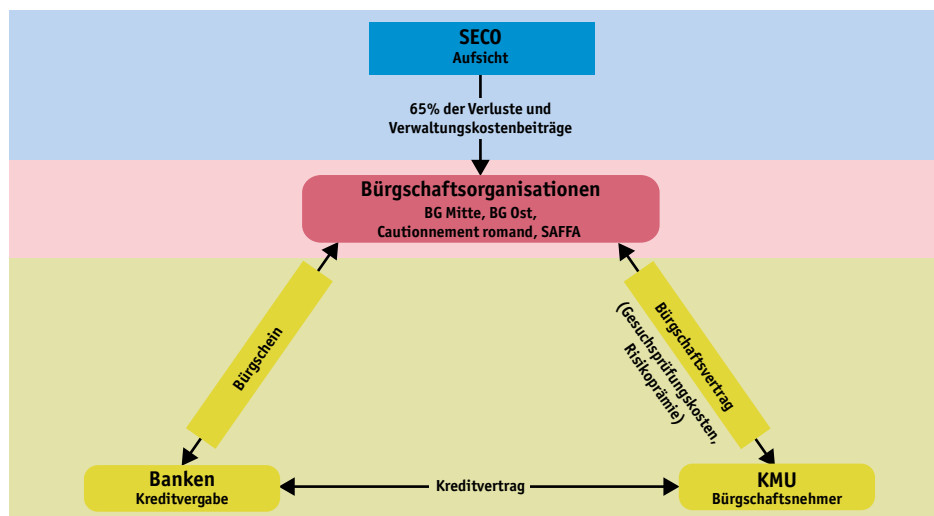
SECO
Aufsicht

65% der Verluste und Verwaltungskostenbeiträge

Bürgschaftsorganisationen
BG Mitte, BG Ost, Cautionnement romand, SAFFA

Bürgschein

Bürgschaftsvertrag
(Gesuchsprüfungskosten, Risikoprämie)

Banken
Kreditvergabe

Kreditvertrag

KMU
Bürgschaftsnehmer